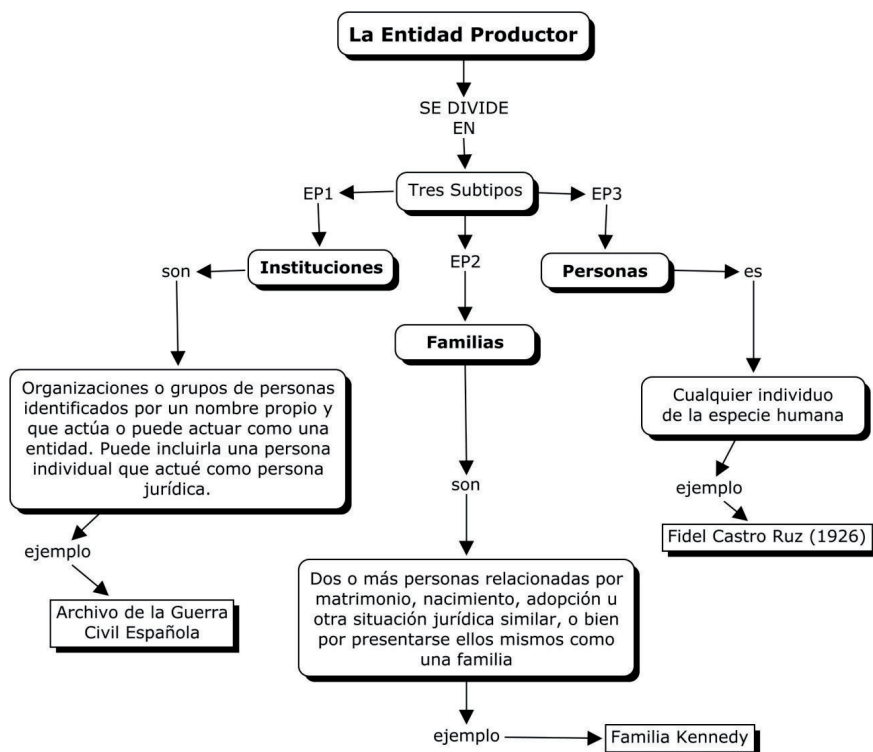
La Entidad Productor

SE DIVIDE EN

Tres Subtipos

EP1

EP2

EP3

Instituciones

son

Organizaciones o grupos de personas identificados por un nombre propio y que actúa o puede actuar como una entidad. Puede incluirla una persona individual que actué como persona jurídica.

ejemplo

Archivo de la Guerra Civil Española

Familias

son

Dos o más personas relacionadas por matrimonio, nacimiento, adopción u otra situación jurídica similar, o bien por presentarse ellos mismos como una familia

ejemplo

Familia Kennedy

Personas

es

Cualquier individuo de la especie humana

ejemplo

Fidel Castro Ruz (1926)